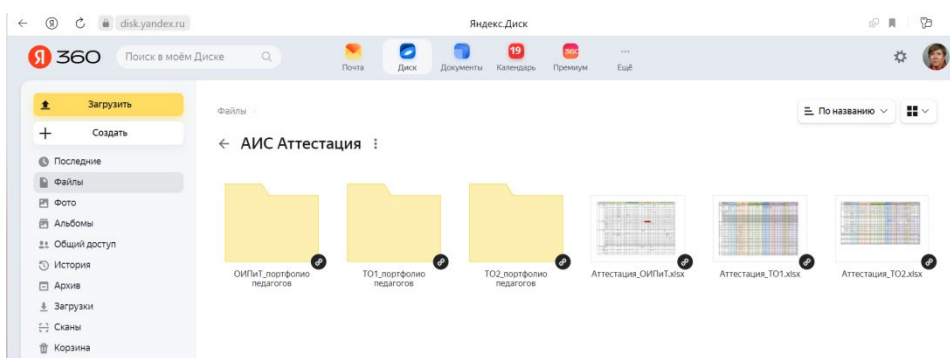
disk.yandex.ru

Яндекс.Диск

Я 360

Поиск в моём Диске

Почта

Диск

Документы

19
Календарь

360
Премиум

Ещё

Загрузить

Создать

Последние

Файлы

Фото

Альбомы

Общий доступ

История

Архив

Загрузки

Сканы

Корзина

Файлы

← АИС Аттестация

По названию

ОИПиТ_портфолио педагогов

ТО1_портфолио педагогов

ТО2_портфолио педагогов

Аттестация_ОИПиТ.xlsx

Аттестация_ТО1.xlsx

Аттестация_ТО2.xlsx